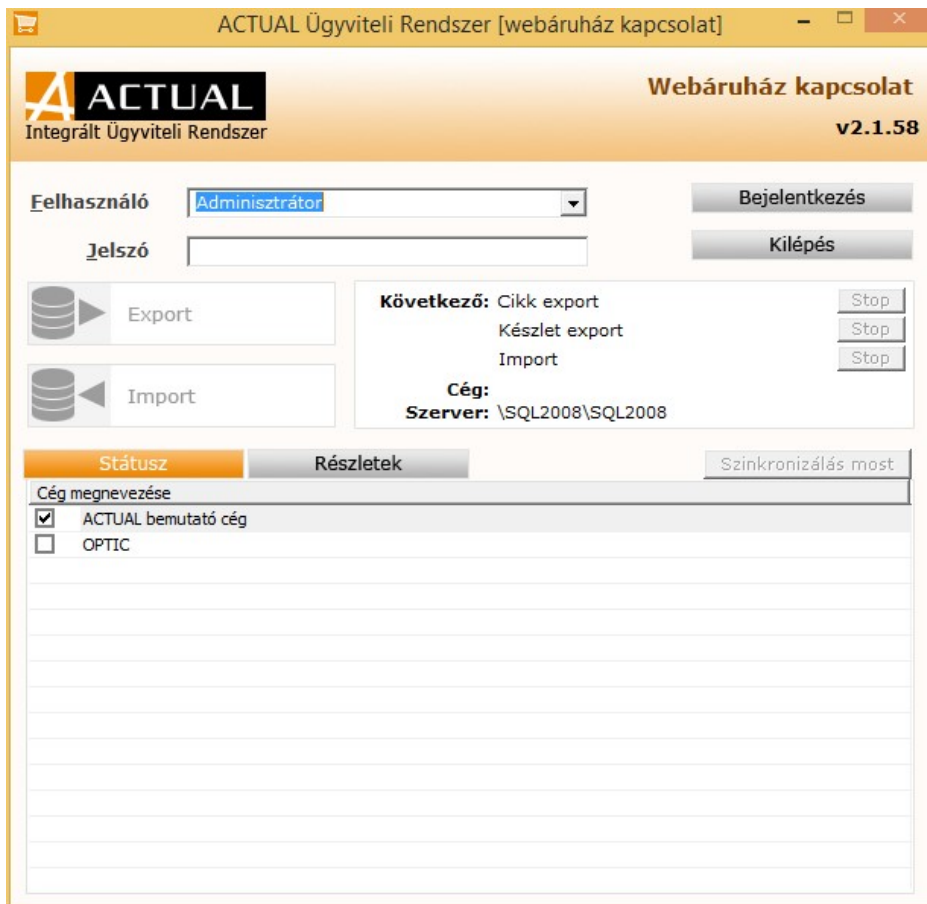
ACTUAL Ügyviteli Rendszer [webáruház kapcsolat]

ACTUAL
Integrált Ügyviteli Rendszer

Webáruház kapcsolat
v2.1.58

Felhasználó Adminisztrátor
Jelszó

Bejelentkezés
Kilépés

Export
Import

Következő: Cikk export Stop
Készlet export Stop
Import Stop
Cég:
Szerver: \SQL2008\SQL2008

Státusz
Részletek
Szinkronizálás most

Cég megnevezése
☑ ACTUAL bemutató cég
☐ OPTIC